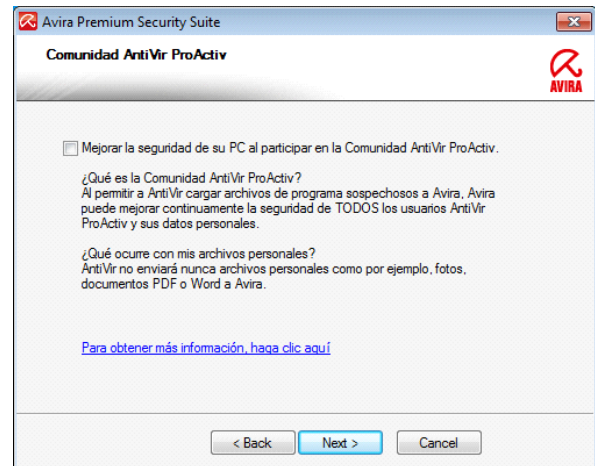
Avira Premium Security Suite

Comunidad AntiVir ProActiv

AVIRA

Mejorar la seguridad de su PC al participar en la Comunidad AntiVir ProActiv.

¿Qué es la Comunidad AntiVir ProActiv?
Al permitir a AntiVir cargar archivos de programa sospechosos a Avira, Avira puede mejorar continuamente la seguridad de TODOS los usuarios AntiVir ProActiv y sus datos personales.

¿Qué ocurre con mis archivos personales?
AntiVir no enviará nunca archivos personales como por ejemplo, fotos, documentos PDF o Word a Avira.

Para obtener más información, haga clic aquí

< Back
Next >
Cancel